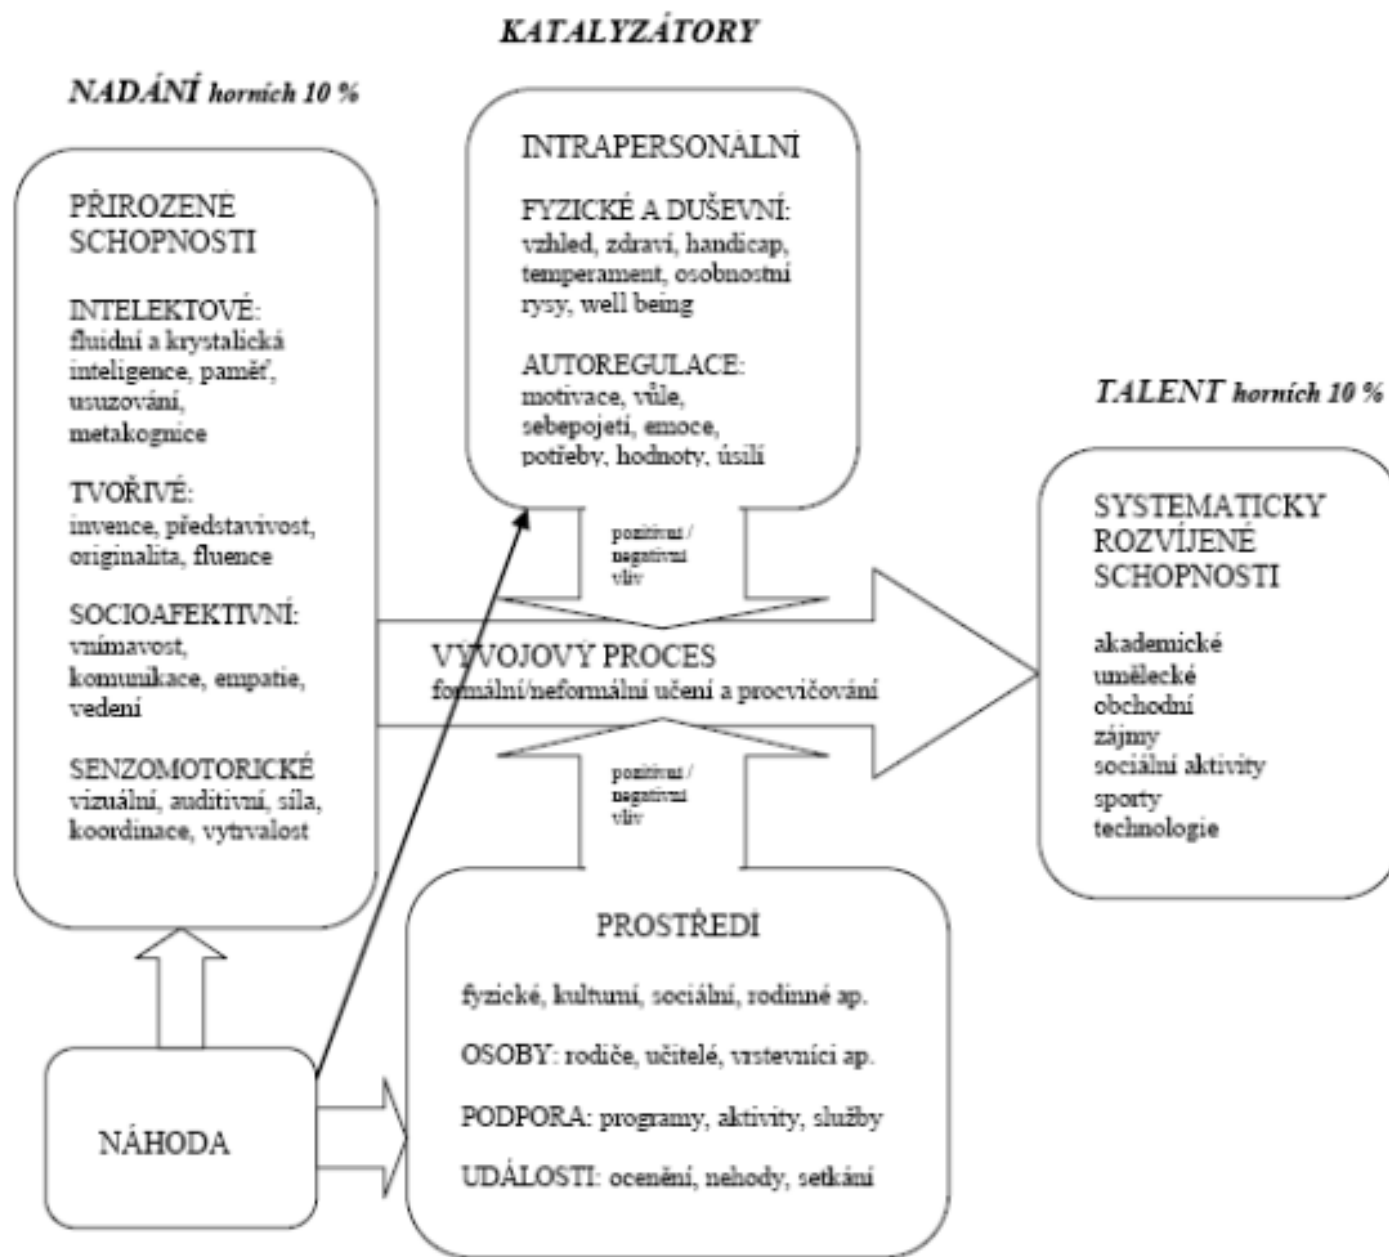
KATALYZÁTORY

NADÁNÍ horních 10 %

PŘIROZENÉ SCHOPNOSTI

INTELEKTOVÉ: fluidní a krystalická inteligence, paměť, usuzování, metakognice

TVOŘIVÉ: invence, představivost, originalita, fluence

SOCIOAFEKTIVNÍ: vnímavost, komunikace, empatie, vedení

SENZOMOTORICKÉ vizuální, auditivní, síla, koordinace, vytrvalost

INTRAPERSONÁLNÍ

FYZICKÉ A DUŠEVNÍ: vzhled, zdraví, handicap, temperament, osobnostní rysy, well being

AUTOREGULACE: motivace, vůle, sebepojetí, emoce, potřeby, hodnoty, úsilí

pozitivní / negativní vliv

VÝVOJOVÝ PROCES
formální/neformální učení a procvičování

pozitivní / negativní vliv

TALENT horních 10 %

SYSTEMATICKY ROZVÍJENÉ SCHOPNOSTI

akademické
umělecké
obchodní
zájmy
sociální aktivity
sporty
technologie

PROSTŘEDÍ

fyzické, kulturní, sociální, rodinné ap.

OSOBY: rodiče, učitelé, vrstevníci ap.

PODPORA: programy, aktivity, služby

UDÁLOSTI: ocenění, nehody, setkání

NÁHODA